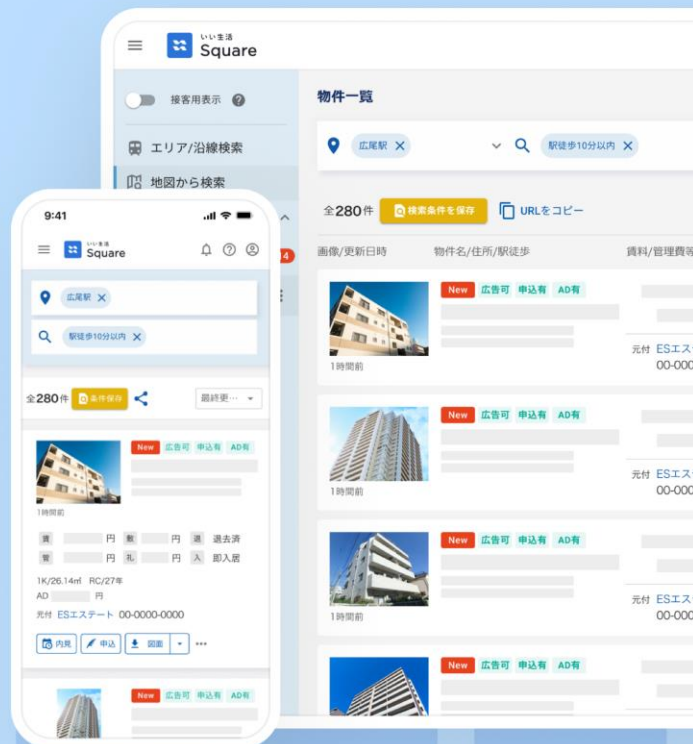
いい生活
Square

接客用表示 ?

エリア/沿線検索

地図から検索

物件一覧

広尾駅 ×

駅徒歩10分以内 ×

全280件 検索条件を保存 URLをコピー

画像/更新日時 物件名/住所/駅徒歩 賃料/管理費等

New 広告可 申込有 AD有
1時間前
元付 ESエス
00-000

New 広告可 申込有 AD有
1時間前
元付 ESエス
00-000

New 広告可 申込有 AD有
1時間前
元付 ESエス
00-000

New 広告可 申込有 AD有

9:41

いい生活
Square

広尾駅 ×

駅徒歩10分以内 ×

全280件 条件保存 最終更…

New 広告可 申込有 AD有
1時間前
賃 円 敷 円 退 退去済
管 円 礼 円 入 即入居
1K/26.14㎡ RC/27年
AD 円
元付 ESエステート 00-0000-0000
内見 申込 図面 ···

New 広告可 申込有 AD有

4